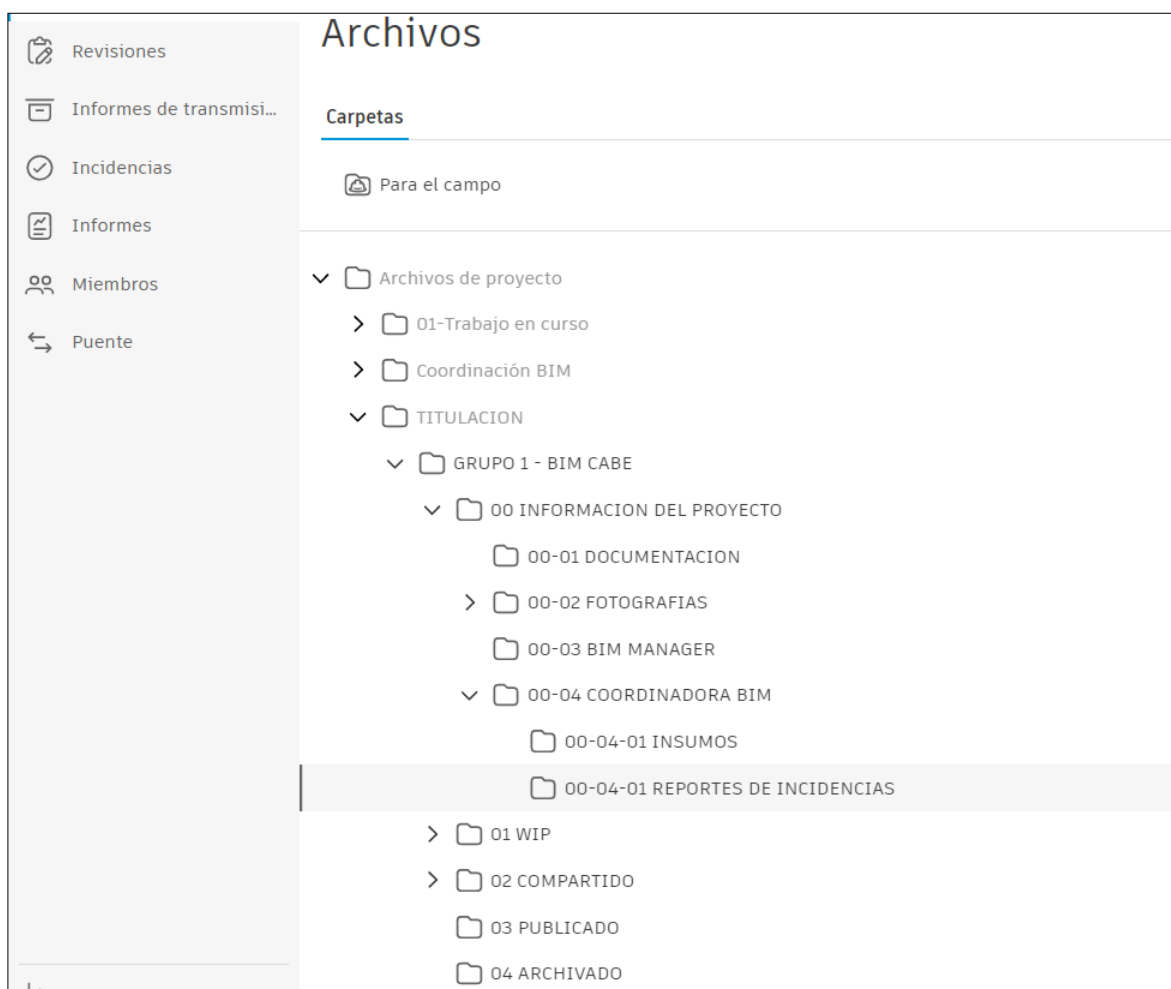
Revisiones
Informes de transmisi...
Incidencias
Informes
Miembros
Puente

Archivos

Carpetas

Para el campo

Archivos de proyecto
01-Trabajo en curso
Coordinación BIM
TITULACION
GRUPO 1 - BIM CABE
00 INFORMACION DEL PROYECTO
00-01 DOCUMENTACION
00-02 FOTOGRAFIAS
00-03 BIM MANAGER
00-04 COORDINADORA BIM
00-04-01 INSUMOS
00-04-01 REPORTES DE INCIDENCIAS
01 WIP
02 COMPARTIDO
03 PUBLICADO
04 ARCHIVADO